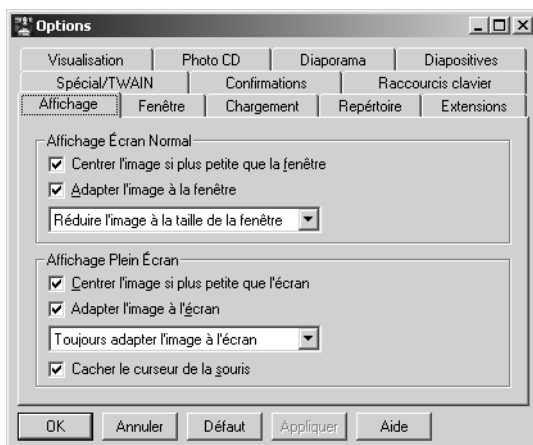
Options

Visualisation | Photo CD | Diaporama | Diapositives
Spécial/TWAIN | Confirmations | Raccourcis clavier
Affichage | Fenêtre | Chargement | Repértoire | Extensions

Affichage Écran Normal
☑ Centrer l'image si plus petite que la fenêtre
☑ Adapter l'image à la fenêtre
Réduire l'image à la taille de la fenêtre

Affichage Plein Écran
☑ Centrer l'image si plus petite que l'écran
☑ Adapter l'image à l'écran
Toujours adapter l'image à l'écran
☑ Cacher le curseur de la souris

OK | Annuler | Défaut | Appliquer | Aide